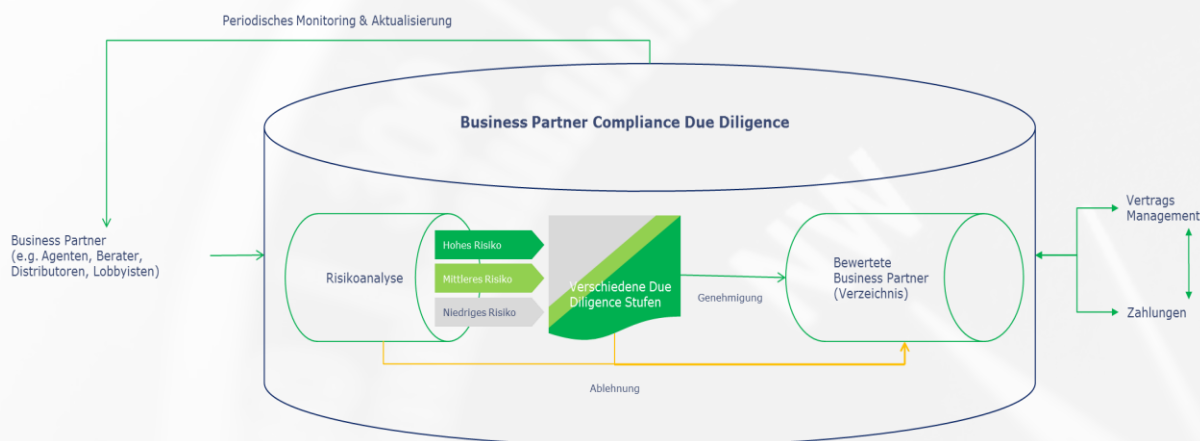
Periodisches Monitoring & Aktualisierung

Business Partner Compliance Due Diligence

Business Partner
(e.g. Agenten, Berater, Distributoren, Lobbyisten)

Risikoanalyse

Hohes Risiko

Mittleres Risiko

Niedriges Risiko

Verschiedene Due Diligence Stufen

Genehmigung

Bewertete Business Partner (Verzeichnis)

Ablehnung

Vertrags Management

Zahlungen